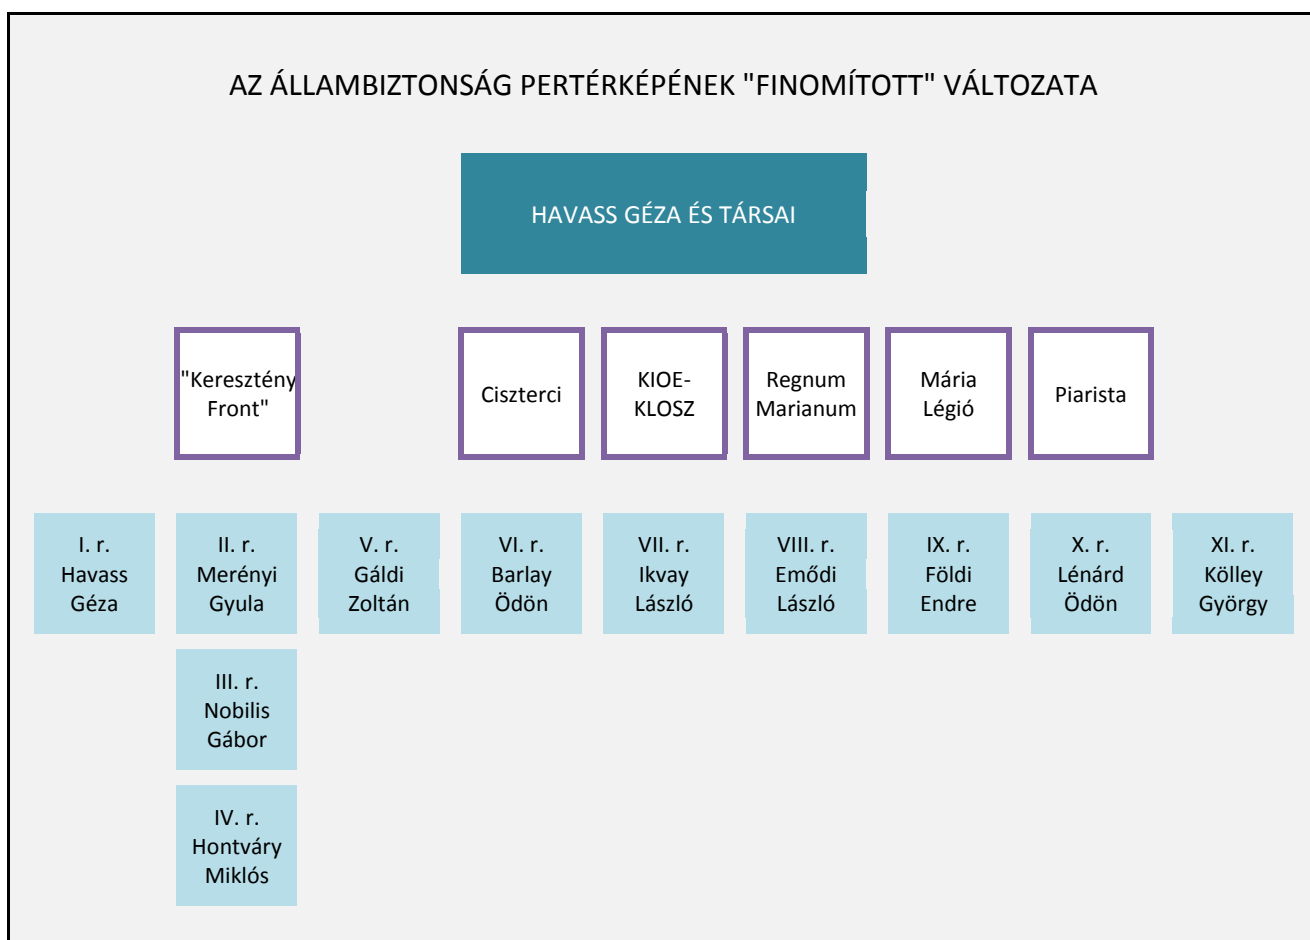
AZ ÁLLAMBIZTONSÁG PERTÉRKÉPÉNEK "FINOMÍTOTT" VÁLTOZATA

HAVASS GÉZA ÉS TÁRSAI

"Keresztény Front"

Ciszterci

KIOE-KLOSZ

Regnum Marianum

Mária Légió

Piarista

I. r. Havass Géza

II. r. Merényi Gyula

V. r. Gáldi Zoltán

VI. r. Barlay Ödön

VII. r. Ikvay László

VIII. r. Emődi László

IX. r. Földi Endre

X. r. Lénárd Ödön

XI. r. Kölley György

III. r. Nobilis Gábor

IV. r. Hontváry Miklós